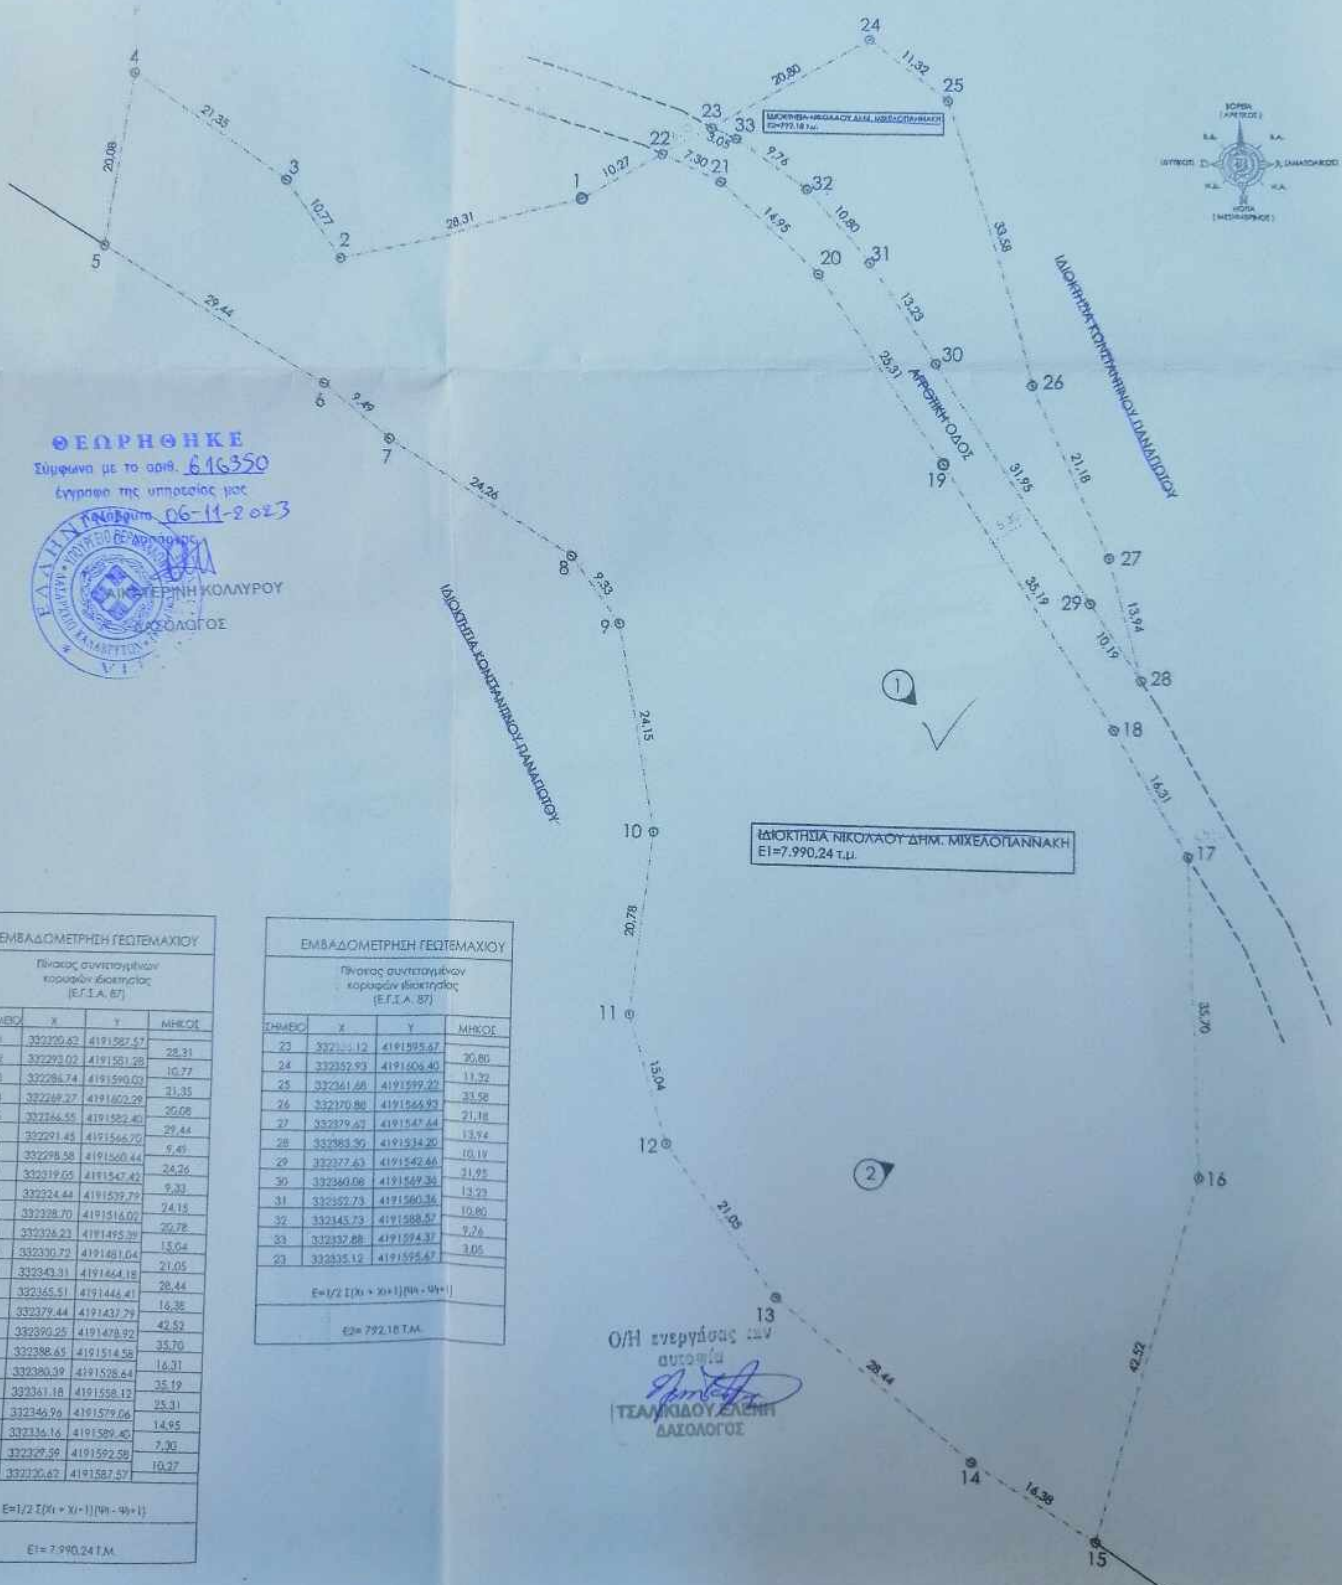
24
11.32
25
20.80
23
33
ΙΔΙΟΚΤΗΣΙΑ ΝΙΚΟΛΑΟΥ ΔΗΜ. ΜΙΧΕΛΟΓΙΑΝΝΑΚΗ
E2=792.18 τ.μ.
3.05
22
7.30
21
9.76
32
4
21.35
20.08
3
10.77
2
1
10.27
28.31
14.95
10.80
20
31
33.58
5
29.44
13.23
30
25.31
ΑΓΡΟΤΙΚΗ ΟΔΟΣ
26
ΙΔΙΟΚΤΗΣΙΑ ΚΩΝΣΤΑΝΤΙΝΟΥ ΠΑΝΑΓΙΩΤΟΥ
6
9.49
7
19
31.95
21.18
24.26
8
9.33
9
27
35.19
29
13.94
10.19
28
18
16.31
ΙΔΙΟΚΤΗΣΙΑ ΚΩΝΣΤΑΝΤΙΝΟΥ ΠΑΝΑΓΙΩΤΟΥ
24.15
10
17
ΙΔΙΟΚΤΗΣΙΑ ΝΙΚΟΛΑΟΥ ΔΗΜ. ΜΙΧΕΛΟΓΙΑΝΝΑΚΗ
E1=7.990,24 τ.μ.
1
20.78
11
35.70
15.04
12
2
16
21.05
13
42.52
28.44
14
16.38
15

ΘΕΩΡΗΘΗΚΕ
Σύμφωνα με το αριθ. 616350
έγγραφο της υπηρεσίας μας
Καλάβρυτα 06-11-2023
ΑΙΚΑΤΕΡΙΝΗ ΚΟΛΛΥΡΟΥ
ΔΑΣΟΛΟΓΟΣ

O/H ενεργήσας την
αυτοψία
ΤΣΑΛΙΚΙΔΟΥ ΕΛΕΝΗ
ΔΑΣΟΛΟΓΟΣ

ΕΜΒΑΔΟΜΕΤΡΗΣΗ ΓΕΩΤΕΜΑΧΙΟΥ
Πίνακας συντεταγμένων κορυφών ιδιοκτησίας (Ε.Γ.Σ.Α. 87)

| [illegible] | X | Y | ΜΗΚΟΣ |
|---|---|---|---|
| | 332320.62 | 4191587.57 | 28.31 |
| | 332293.02 | 4191581.28 | 10.77 |
| | 332286.74 | 4191590.03 | 21.35 |
| | 332269.27 | 4191602.29 | 20.08 |
| | 332266.55 | 4191582.40 | 29.44 |
| | 332291.45 | 4191566.70 | 9.49 |
| | 332298.58 | 4191560.44 | 24.26 |
| | 332319.05 | 4191547.42 | 9.33 |
| | 332324.44 | 4191539.79 | 24.15 |
| | 332328.70 | 4191516.02 | 20.78 |
| | 332326.23 | 4191495.39 | 15.04 |
| | 332330.72 | 4191481.04 | 21.05 |
| | 332343.31 | 4191464.18 | 28.44 |
| | 332365.51 | 4191446.41 | 16.38 |
| | 332379.44 | 4191437.79 | 42.52 |
| | 332390.25 | 4191478.92 | 35.70 |
| | 332388.65 | 4191514.58 | 16.31 |
| | 332380.39 | 4191528.64 | 35.19 |
| | 332361.18 | 4191558.12 | 25.31 |
| | 332346.96 | 4191579.06 | 14.95 |
| | 332336.16 | 4191589.40 | 7.30 |
| | 332329.59 | 4191592.58 | 10.27 |
| | 332320.62 | 4191587.57 | |

E=1/2 Σ(Xi + Xi+1)(Yi - Yi+1)
E1= 7.990,24 Τ.Μ.

ΕΜΒΑΔΟΜΕΤΡΗΣΗ ΓΕΩΤΕΜΑΧΙΟΥ
Πίνακας συντεταγμένων κορυφών ιδιοκτησίας (Ε.Γ.Σ.Α. 87)

| ΣΗΜΕΙΟ | X | Y | ΜΗΚΟΣ |
|---|---|---|---|
| 23 | 3323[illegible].12 | 4191595.67 | 20.80 |
| 24 | 332352.93 | 4191606.40 | 11.32 |
| 25 | 332361.68 | 4191599.22 | 33.58 |
| 26 | 332370.80 | 4191566.93 | 21.18 |
| 27 | 332379.62 | 4191547.64 | 13.94 |
| 28 | 332383.90 | 4191534.20 | 10.19 |
| 29 | 332377.63 | 4191542.46 | 31.95 |
| 30 | 332360.08 | 4191569.36 | 13.23 |
| 31 | 332352.73 | 4191580.36 | 10.80 |
| 32 | 332345.73 | 4191588.57 | 9.76 |
| 33 | 332337.88 | 4191594.37 | 3.05 |
| 23 | 332335.12 | 4191595.67 | |

E=1/2 Σ(Xi + Xi+1)(Yi - Yi+1)
E2= 792.18 Τ.Μ.

ΒΟΡΡΑΣ (ΑΡΚΤΟΣ)
Β.Δ.
Β.Α.
ΔΥΣΗ
ΑΝΑΤΟΛΗ
Ν.Δ.
Ν.Α.
ΝΟΤΟΣ (ΜΕΣΗΜΒΡΙΑ)